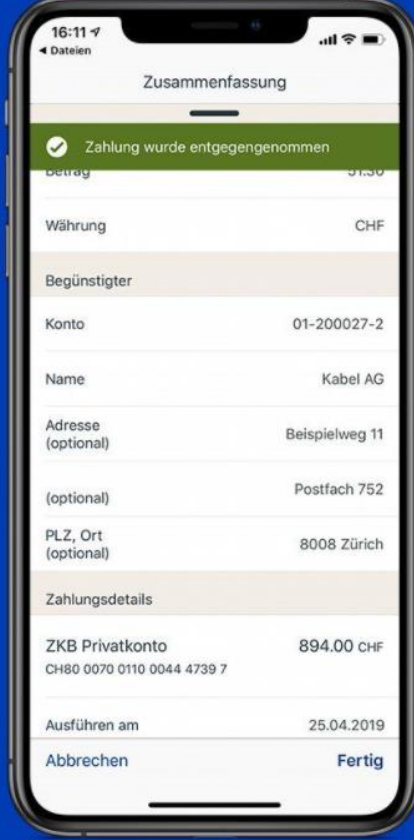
16:11
◂ Dateien

Zusammenfassung

Zahlung wurde entgegengenommen

Betrag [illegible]

Währung CHF

Begünstigter

Konto 01-200027-2

Name Kabel AG

Adresse (optional) Beispielweg 11

(optional) Postfach 752

PLZ, Ort (optional) 8008 Zürich

Zahlungsdetails

ZKB Privatkonto 894.00 CHF
CH80 0070 0110 0044 4739 7

Ausführen am 25.04.2019

Abbrechen Fertig